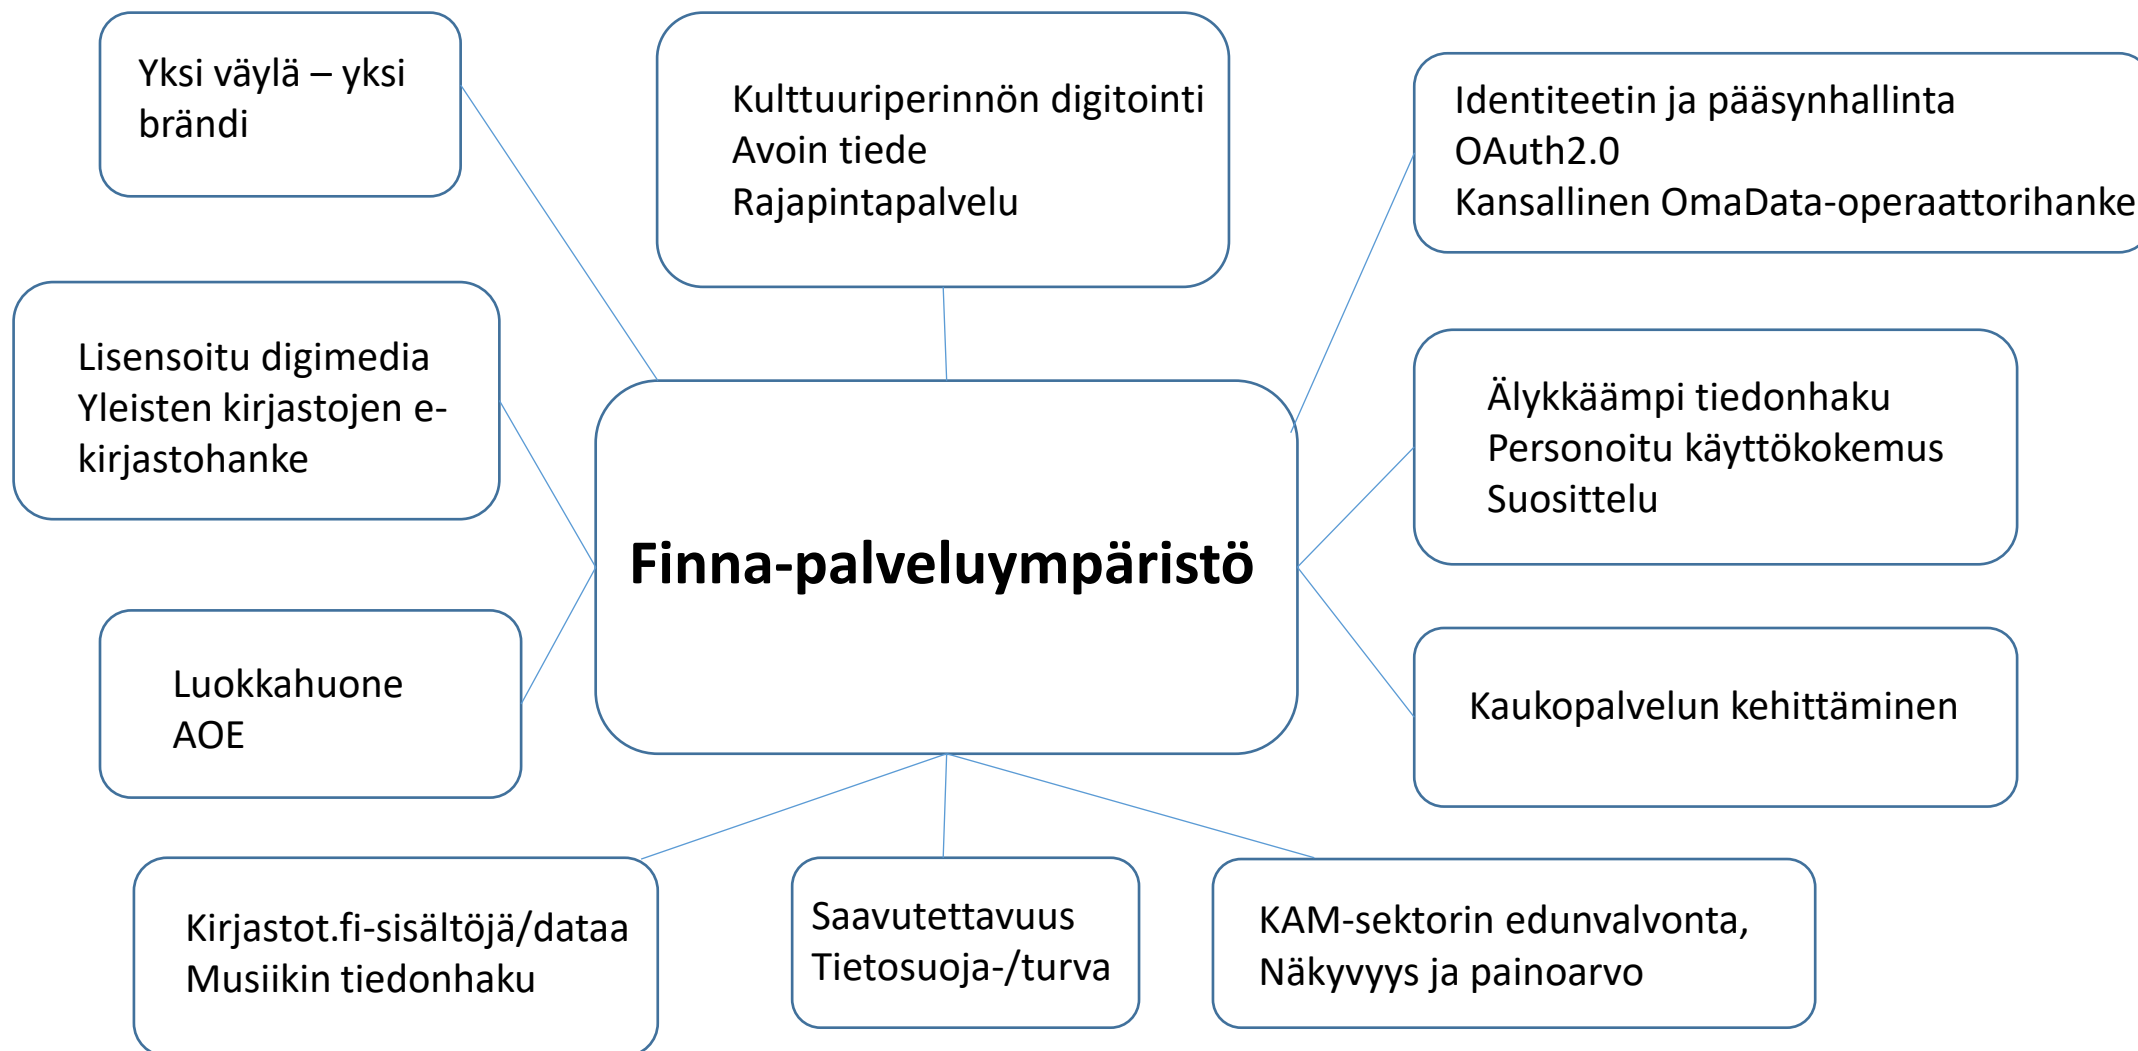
Yksi väylä – yksi brändi

Kulttuuriperinnön digitointi
Avoin tiede
Rajapintapalvelu

Identiteetin ja pääsynhallinta
OAuth2.0
Kansallinen OmaData-operaattorihanke

Lisensoitu digimedia
Yleisten kirjastojen e-kirjastohanke

Finna-palveluympäristö

Älykkäämpi tiedonhaku
Personoitu käyttökokemus
Suosittelu

Luokkahuone
AOE

Kaukopalvelun kehittäminen

Kirjastot.fi-sisältöjä/dataa
Musiikin tiedonhaku

Saavutettavuus
Tietosuoja-/turva

KAM-sektorin edunvalvonta,
Näkyvyys ja painoarvo